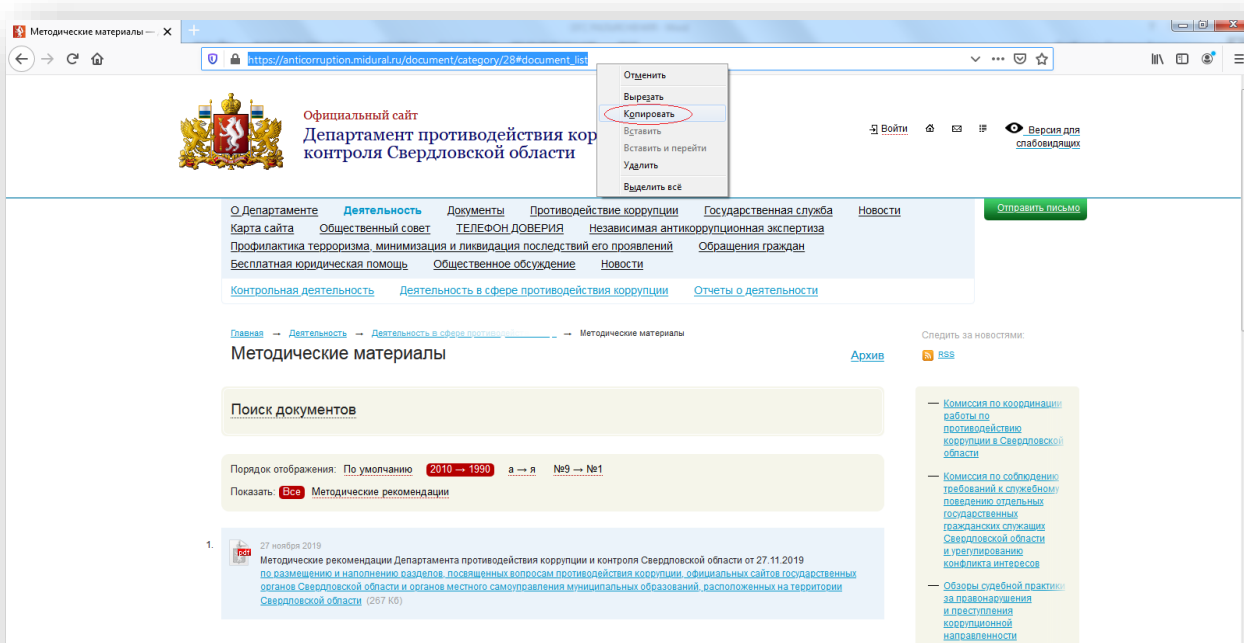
Методические материалы —

https://anticorruption.midural.ru/document/category/28#document_list

Отменить
Вырезать
Копировать
Вставить
Вставить и перейти
Удалить
Выделить всё

Официальный сайт
Департамент противодействия корр
контроля Свердловской области

Войти
Версия для слабовидящих

Отправить письмо

О Департаменте Деятельность Документы Противодействие коррупции Государственная служба Новости
Карта сайта Общественный совет ТЕЛЕФОН ДОВЕРИЯ Независимая антикоррупционная экспертиза
Профилактика терроризма, минимизация и ликвидация последствий его проявлений Обращения граждан
Бесплатная юридическая помощь Общественное обсуждение Новости

Контрольная деятельность Деятельность в сфере противодействия коррупции Отчеты о деятельности

Главная → Деятельность → Деятельность в сфере противо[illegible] → Методические материалы

Методические материалы

Архив

Следить за новостями:
RSS

Поиск документов

Порядок отображения: По умолчанию 2010 → 1990 а → я №9 → №1
Показать: Все Методические рекомендации

1. 27 ноября 2019
Методические рекомендации Департамента противодействия коррупции и контроля Свердловской области от 27.11.2019 по размещению и наполнению разделов, посвященных вопросам противодействия коррупции, официальных сайтов государственных органов Свердловской области и органов местного самоуправления муниципальных образований, расположенных на территории Свердловской области (257 Кб)

Комиссия по координации работы по противодействию коррупции в Свердловской области

Комиссия по соблюдению требований к служебному поведению отдельных государственных гражданских служащих Свердловской области и урегулированию конфликта интересов

Обзоры судебной практики за правонарушения и преступления коррупционной направленности